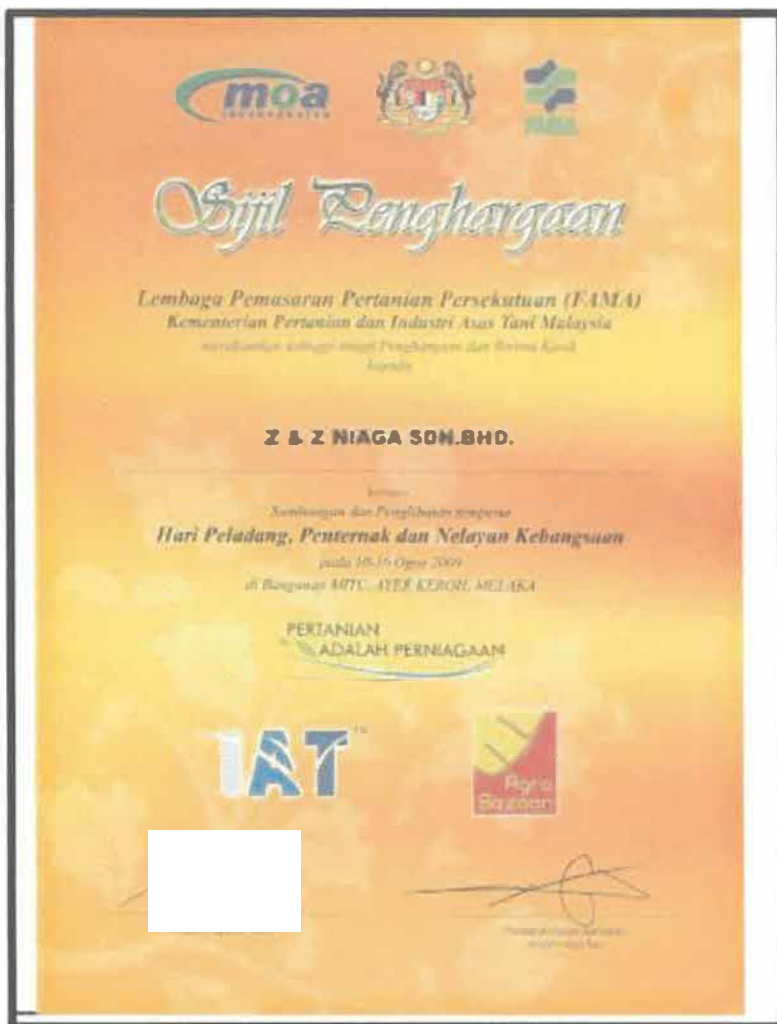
moa

Sijil Penghargaan

Lembaga Pemasaran Pertanian Persekutuan (FAMA)
Kementerian Pertanian dan Industri Asas Tani Malaysia
menyampaikan sebagai tanda Penghargaan dan Terima Kasih
kepada

Z & Z NIAGA SDN.BHD.

kerana
Sumbangan dan Penglibatan sempena
Hari Peladang, Penternak dan Nelayan Kebangsaan
pada 10-16 Ogos 2009
di Bangunan MITC, AYER KEROH, MELAKA

PERTANIAN
ADALAH PERNIAGAAN

IAT™

Agro Bazaar

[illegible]